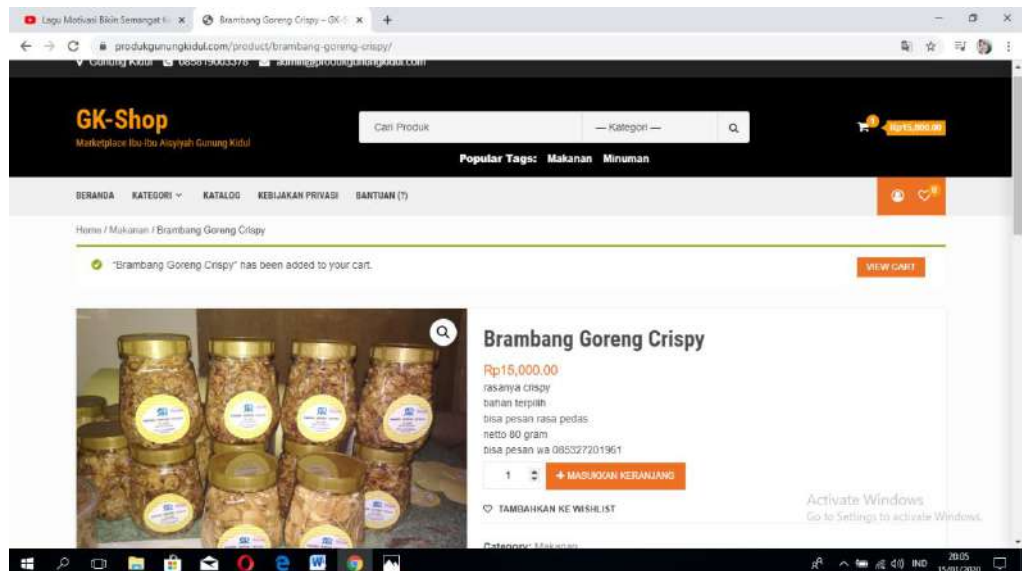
Lagu Motivasi Bikin Semangat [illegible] ×
Brambang Goreng Crispy – GK-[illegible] ×
+

produkgunungkidul.com/product/brambang-goreng-crispy/

Gunung Kidul 0858 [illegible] admin@produkgunungkidul.com

GK-Shop
Marketplace Ibu-Ibu Aisyiyah Gunung Kidul

Cari Produk
— Kategori —

Popular Tags: Makanan Minuman

1 Rp15,000.00

BERANDA KATEGORI KATALOG KEBIJAKAN PRIVASI BANTUAN (?)

0

Home / Makanan / Brambang Goreng Crispy

"Brambang Goreng Crispy" has been added to your cart.

VIEW CART

Brambang Goreng Crispy

Rp15,000.00

rasanya crispy
bahan terpilih
bisa pesan rasa pedas
netto 80 gram
bisa pesan wa 085327201961

1

+ MASUKKAN KERANJANG

TAMBAHKAN KE WISHLIST

Category: Makanan

Activate Windows
Go to Settings to activate Windows.

IND 20:05 15/01/2020